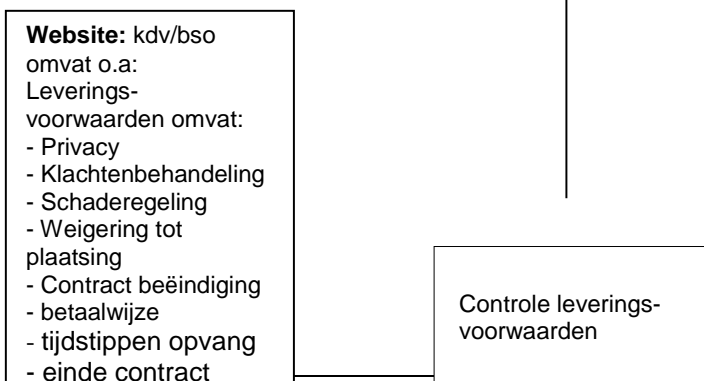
**Website:** kdv/bso omvat o.a:
Leverings-voorwaarden omvat:
- Privacy
- Klachtenbehandeling
- Schaderegeling
- Weigering tot plaatsing
- Contract beëindiging
- betaalwijze
- tijdstippen opvang
- einde contract

Controle leverings-voorwaarden